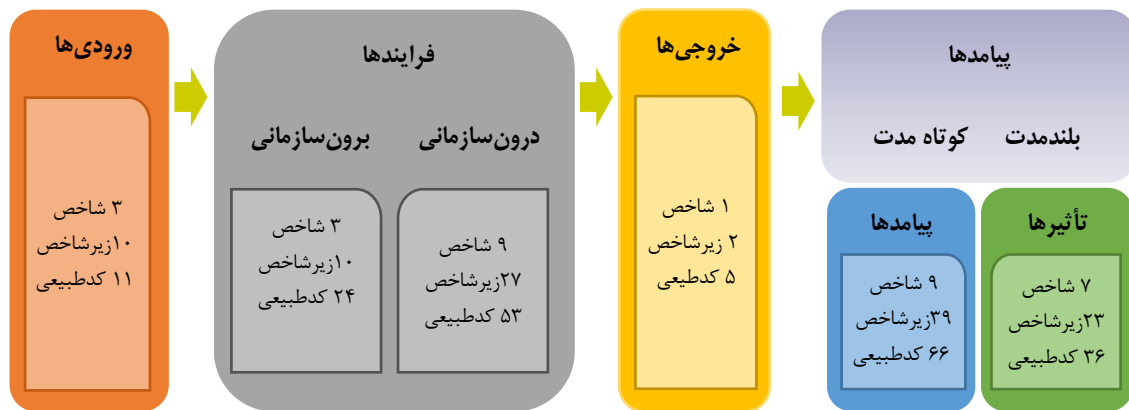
ورودی‌ها

۳ شاخص
۱۰زیرشاخص
۱۱ کدطبیعی

فرایندها

برون‌سازمانی

درون‌سازمانی

۳ شاخص
۱۰زیرشاخص
۲۴ کدطبیعی

۹ شاخص
۲۷زیرشاخص
۵۳ کدطبیعی

خروجی‌ها

۱ شاخص
۲ زیرشاخص
۵ کدطبیعی

پیامدها

کوتاه مدت

بلندمدت

پیامدها

۹ شاخص
۳۹زیرشاخص
۶۶ کدطبیعی

تأثیرها

۷ شاخص
۲۳زیرشاخص
۳۶ کدطبیعی